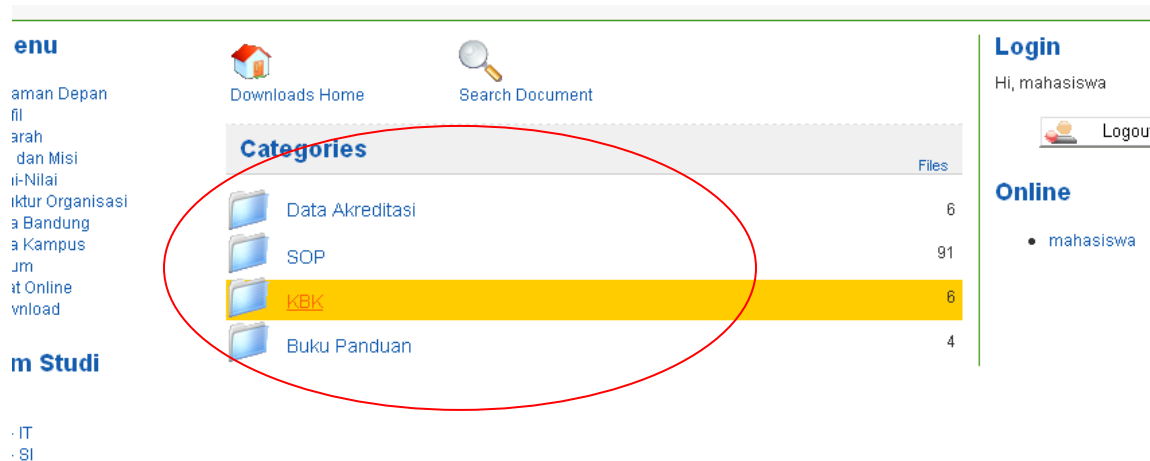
enu

aman Depan
fil
arah
dan Misi
i-Nilai
ktur Organisasi
a Bandung
a Kampus
um
at Online
vnload

m Studi

· IT
· SI

Downloads Home

Search Document

Categories

| | Files |
|---|---|
| Data Akreditasi | 6 |
| SOP | 91 |
| KBK | 6 |
| Buku Panduan | 4 |

Login

Hi, mahasiswa

Logou

Online

• mahasiswa